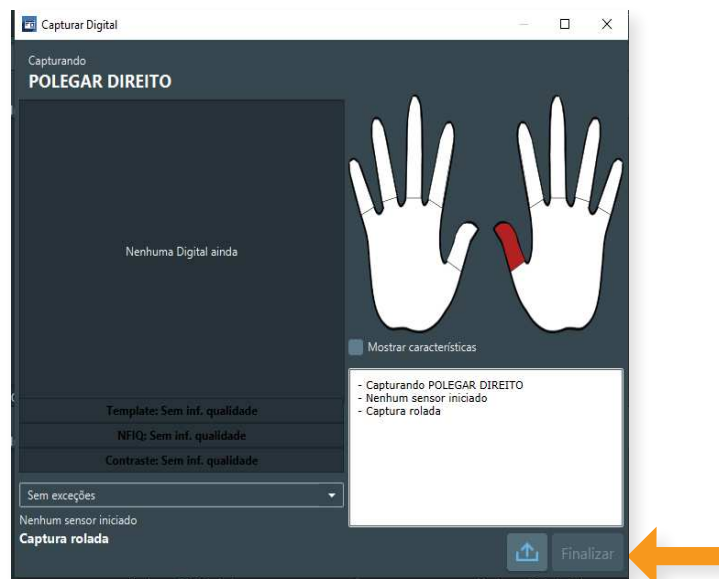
Capturar Digital

Capturando
POLEGAR DIREITO

Nenhuma Digital ainda

Template: Sem inf. qualidade
NFIQ: Sem inf. qualidade
Contraste: Sem inf. qualidade

Mostrar características

- Capturando POLEGAR DIREITO
- Nenhum sensor iniciado
- Captura rolada

Sem exceções

Nenhum sensor iniciado
Captura rolada

Finalizar